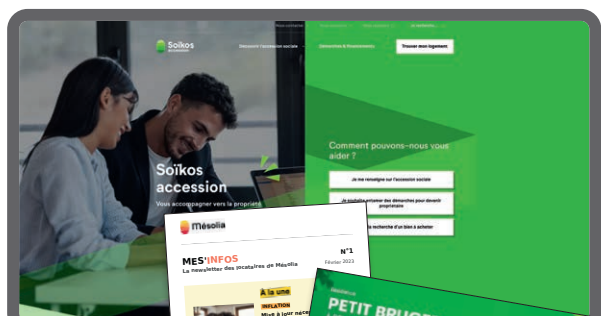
Soïkos accession

Découvrir l'accession sociale

Démarches & financements

Trouver mon logement

Soïkos accession

Vous accompagner vers la propriété

Comment pouvons-nous vous aider ?

Je me renseigne sur l'accession sociale

Je souhaite entamer des démarches pour devenir propriétaire

Je suis à la recherche d'un bien à acheter

Mésolia

MES'INFOS

La newsletter des locataires de Mésolia

N°1

Février 2023

À la une

INFLATION

Mise à jour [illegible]

PETIT BRUG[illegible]